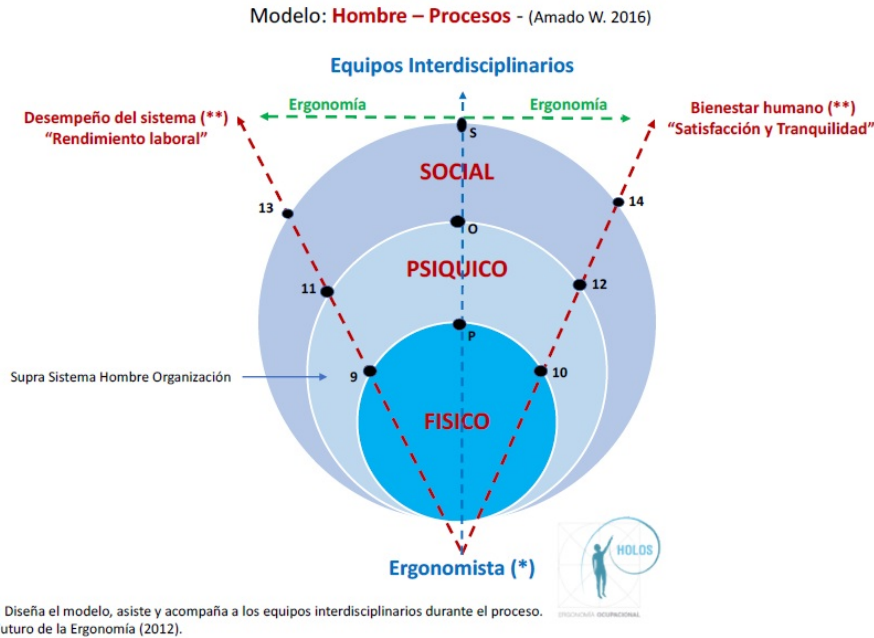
Modelo: Hombre – Procesos - (Amado W. 2016)

Equipos Interdisciplinarios

Ergonomía

Ergonomía

Desempeño del sistema (**)
"Rendimiento laboral"

Bienestar humano (**)
"Satisfacción y Tranquilidad"

S

SOCIAL

13

14

O

PSIQUICO

11

12

P

Supra Sistema Hombre Organización

9

10

FISICO

HOLDS

ERGONOMÍA OCUPACIONAL

Ergonomista (*)

Diseña el modelo, asiste y acompaña a los equipos interdisciplinarios durante el proceso.
uturo de la Ergonomía (2012).